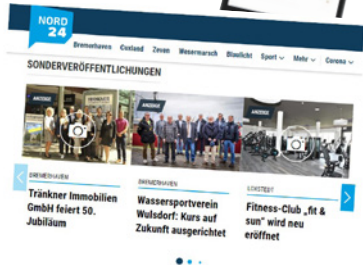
NORD 24

Bremerhaven Cuxland Zeven Wesermarsch Blaulicht Sport Mehr Corona

SONDERVERÖFFENTLICHUNGEN

ANZEIGE

ANZEIGE

ANZEIGE

BREMERHAVEN

Tränkner Immobilien GmbH feiert 50. Jubiläum

BREMERHAVEN

Wassersportverein Wulsdorf: Kurs auf Zukunft ausgerichtet

LOXSTEDT

Fitness-Club „fit & sun" wird neu eröffnet